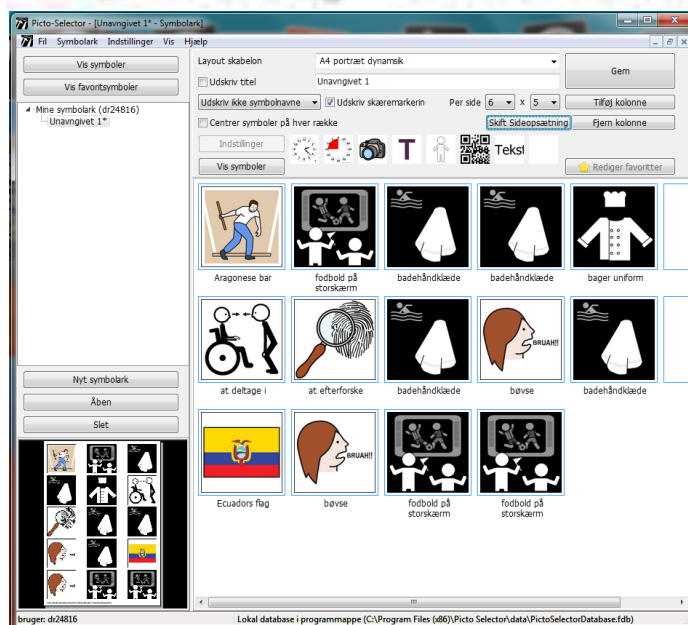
Picto-Selector - [Unavngivet 1* - Symbolark]

Fil Symbolark Indstillinger Vis Hjælp

Vis symboler

Vis favoritsymboler

Mine symbolark (dr24816)
Unavngivet 1*

Layout skabelon A4 portræt dynamisk

Gem

Udskriv titel Unavngivet 1

Udskriv ikke symbolnavne Udskriv skæremarkerin Per side 6 x 5 Tilføj kolonne

Centrer symboler på hver række Skift Sideopsætning Fjern kolonne

Indstillinger

Vis symboler

Tekst

Rediger favoritter

Aragonese bar

fodbold på storskærm

badehåndklæde

badehåndklæde

bager uniform

at deltage i

at efterforske

badehåndklæde

BRUAH!!

bøvse

badehåndklæde

Ecuadors flag

BRUAH!!

bøvse

fodbold på storskærm

fodbold på storskærm

Nyt symbolark

Åben

Slet

bruger: dr24816

Lokal database i programmappe (C:\Program Files (x86)\Picto Selector\data\PictoSelectorDatabase.fdb)